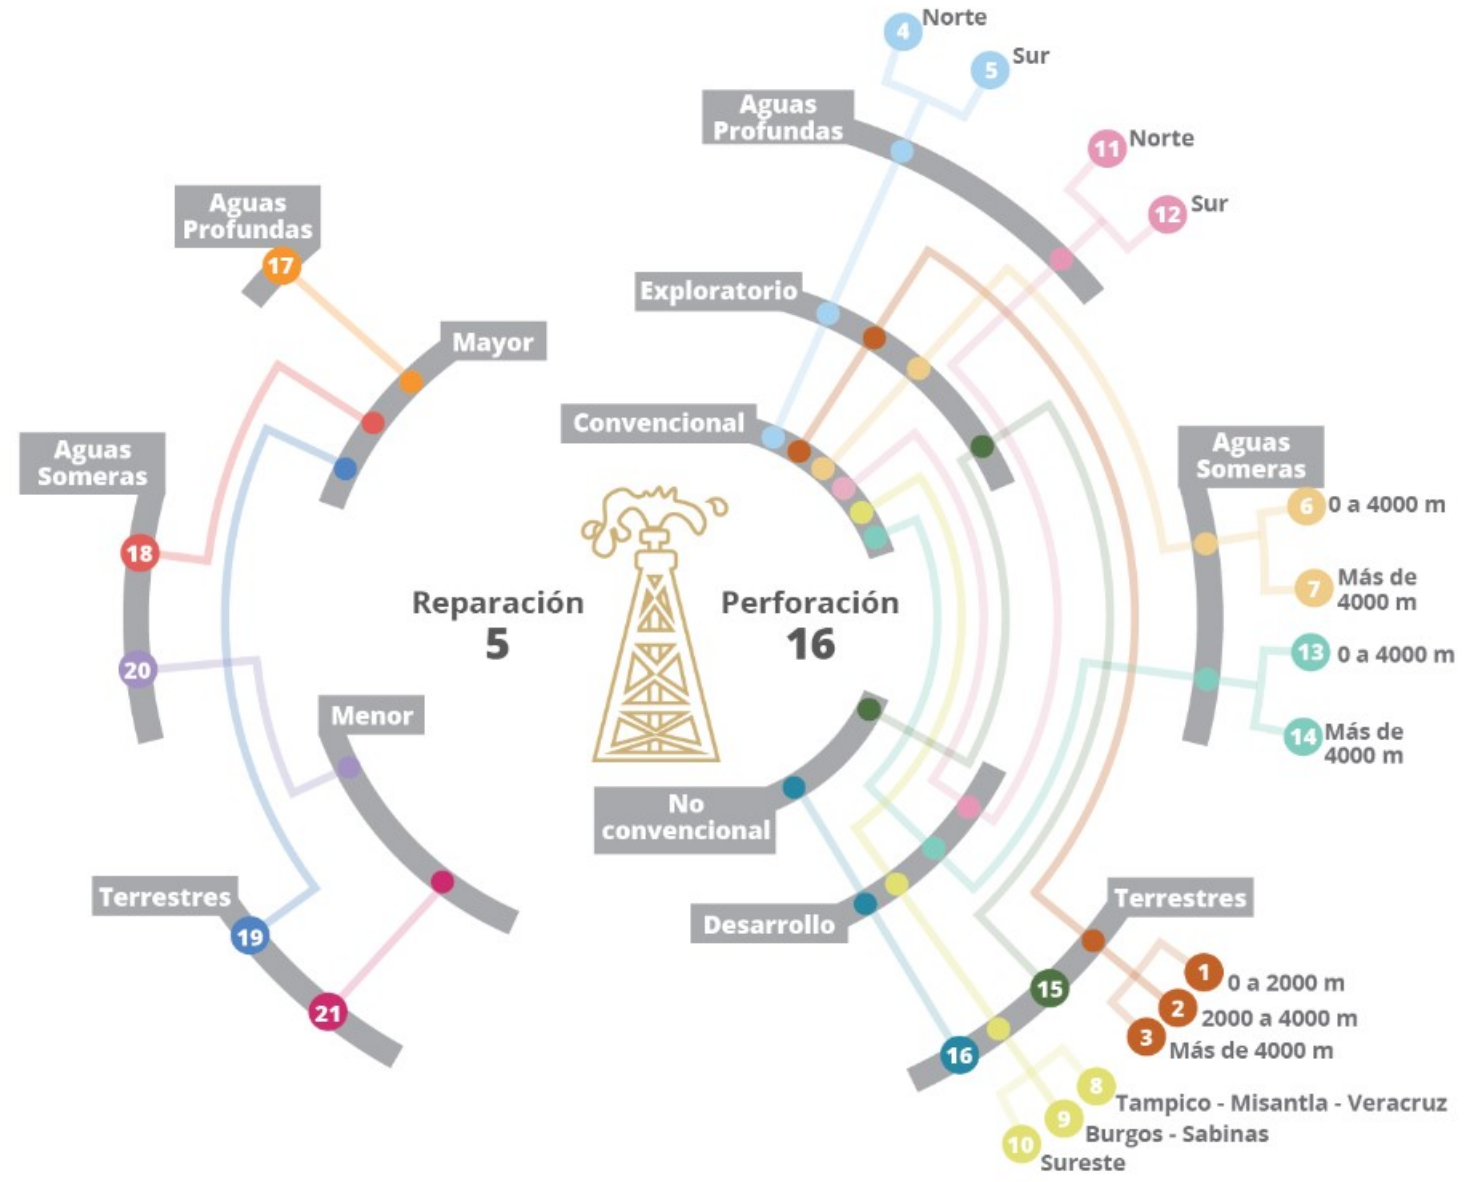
4 Norte

5 Sur

Aguas Profundas

11 Norte

12 Sur

Aguas Profundas

17

Exploratorio

Mayor

Convencional

Aguas Someras

Aguas Someras

6 0 a 4000 m

7 Más de 4000 m

18

Reparación 5

Perforación 16

13 0 a 4000 m

20

14 Más de 4000 m

Menor

No convencional

Desarrollo

Terrestres

Terrestres

19

1 0 a 2000 m

2 2000 a 4000 m

15

3 Más de 4000 m

21

16

8 Tampico - Misantla - Veracruz

9 Burgos - Sabinas

10 Sureste